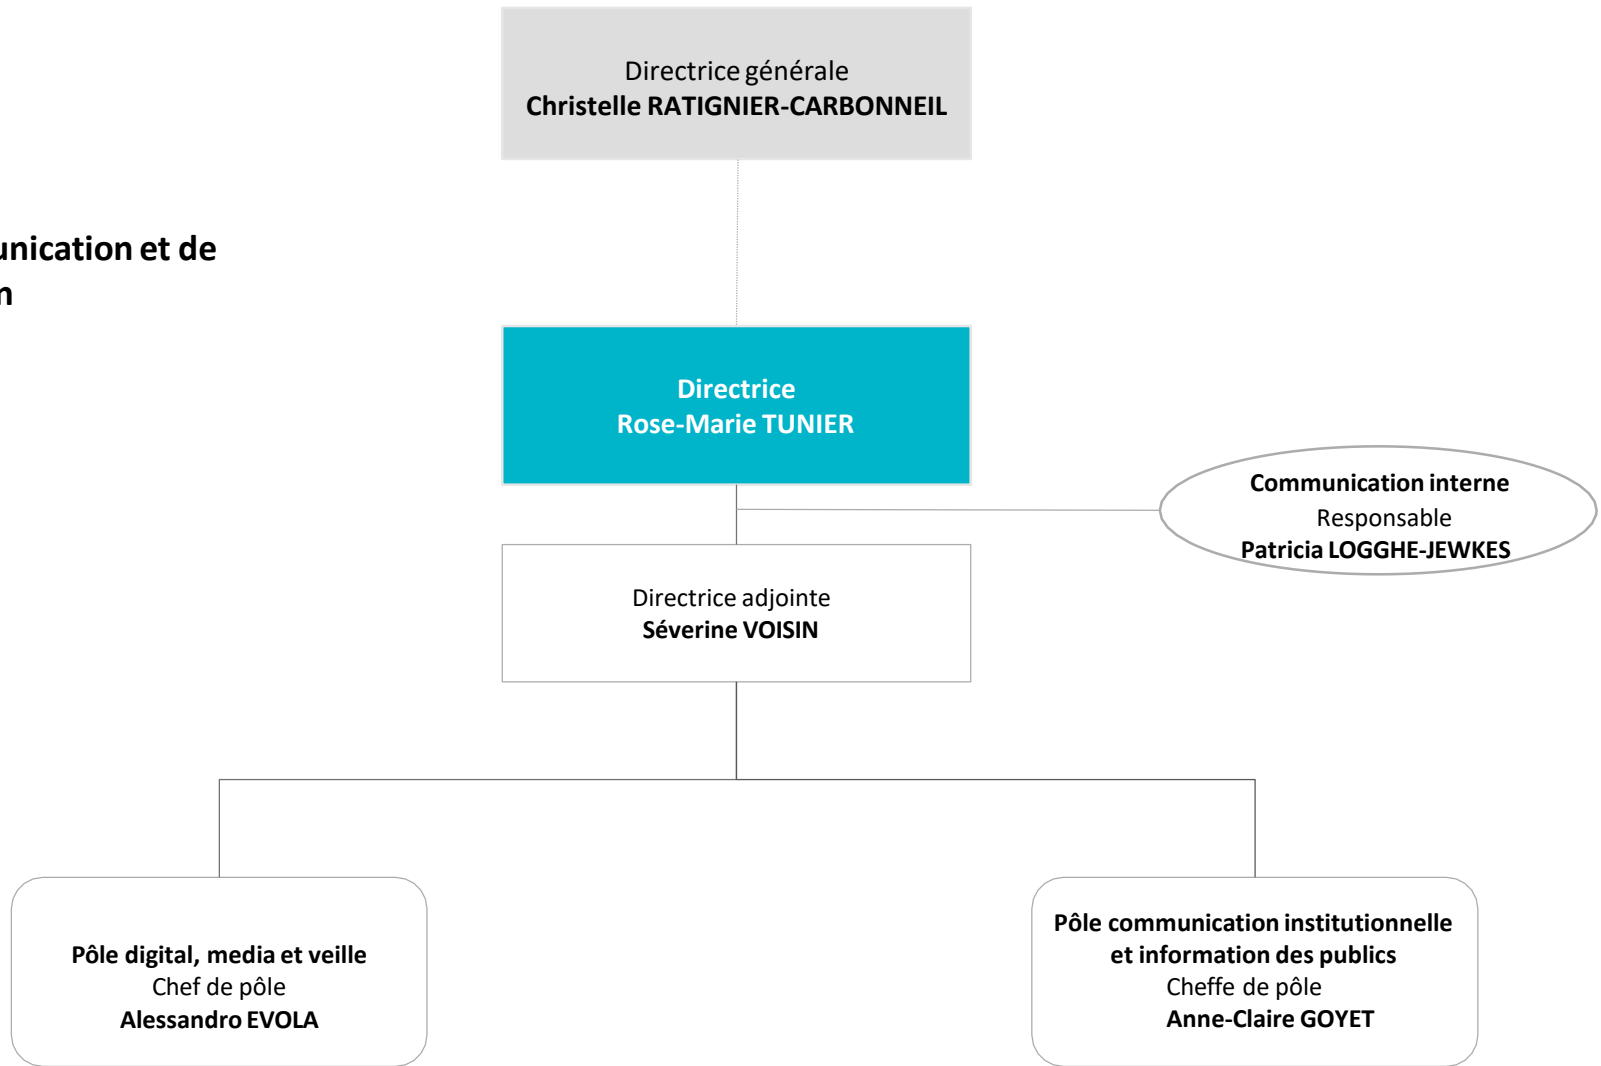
Directrice générale
**Christelle RATIGNIER-CARBONNEIL**

unication et de
n

Directrice
Rose-Marie TUNIER

Communication interne
Responsable
Patricia LOGGHE-JEWKES

Directrice adjointe
Séverine VOISIN

Pôle digital, media et veille
Chef de pôle
Alessandro EVOLA

Pôle communication institutionnelle et information des publics
Cheffe de pôle
Anne-Claire GOYET